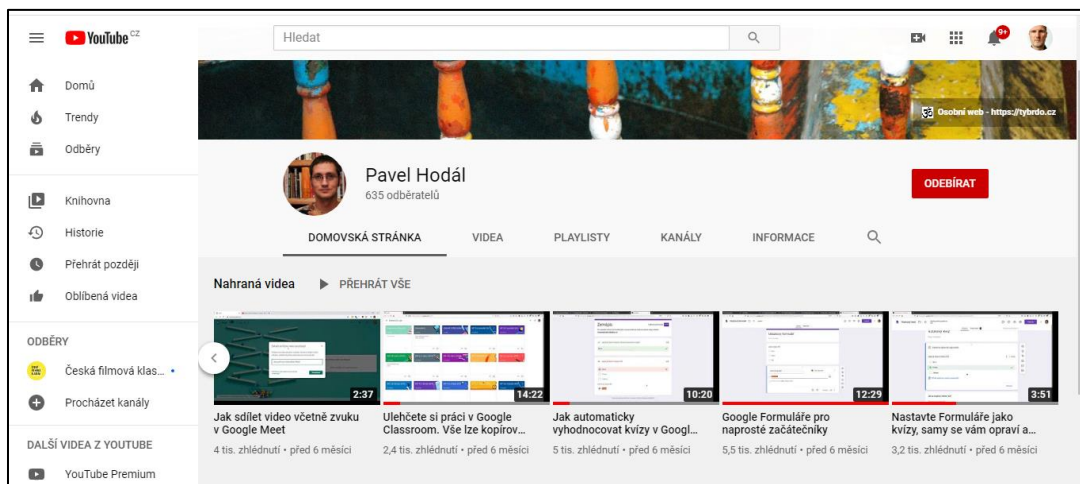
YouTube CZ

Hledat

9+

Domů
Trendy
Odběry
Knihovna
Historie
Přehrát později
Oblíbená videa

ODBĚRY
Česká filmová klas...
Procházet kanály

DALŠÍ VIDEA Z YOUTUBE
YouTube Premium

Osobní web - https://tybrdo.cz

Pavel Hodál
635 odběratelů

ODEBÍRAT

DOMOVSKÁ STRÁNKA   VIDEA   PLAYLISTY   KANÁLY   INFORMACE

Nahraná videa   PŘEHRÁT VŠE

2:37
Jak sdílet video včetně zvuku v Google Meet
4 tis. zhlédnutí • před 6 měsíci

14:22
Ulehčete si práci v Google Classroom. Vše lze kopírov...
2,4 tis. zhlédnutí • před 6 měsíci

10:20
Jak automaticky vyhodnocovat kvízy v Googl...
5 tis. zhlédnutí • před 6 měsíci

12:29
Google Formuláře pro naprosté začátečníky
5,5 tis. zhlédnutí • před 6 měsíci

3:51
Nastavte Formuláře jako kvízy, samy se vám opraví a...
3,2 tis. zhlédnutí • před 6 měsíci